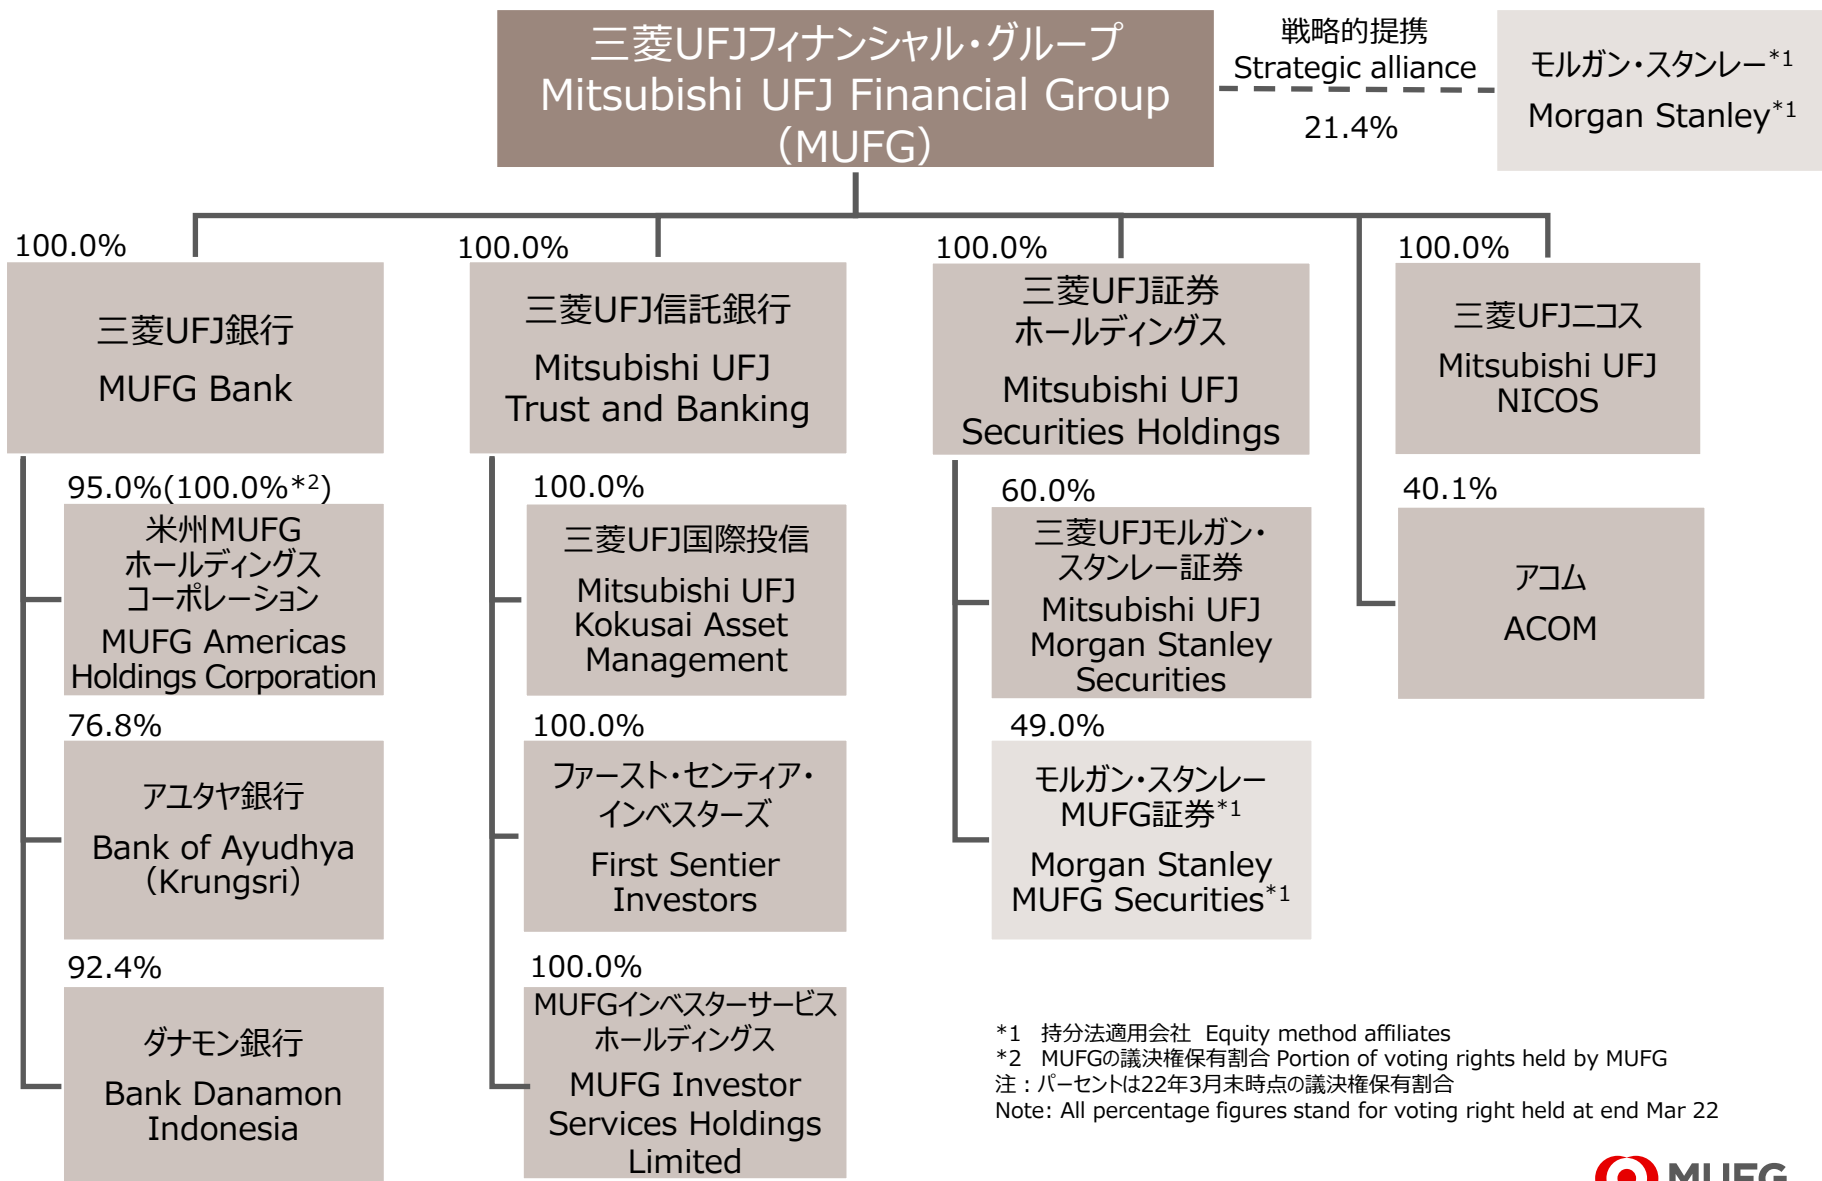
三菱UFJフィナンシャル・グループ
Mitsubishi UFJ Financial Group
(MUFG)

戦略的提携
Strategic alliance
21.4%

モルガン・スタンレー$^{*1}$
Morgan Stanley$^{*1}$

100.0%
三菱UFJ銀行
MUFG Bank

95.0%(100.0%$^{*2}$)
米州MUFG
ホールディングス
コーポレーション
MUFG Americas Holdings Corporation

76.8%
アユタヤ銀行
Bank of Ayudhya (Krungsri)

92.4%
ダナモン銀行
Bank Danamon Indonesia

100.0%
三菱UFJ信託銀行
Mitsubishi UFJ Trust and Banking

100.0%
三菱UFJ国際投信
Mitsubishi UFJ Kokusai Asset Management

100.0%
ファースト・センティア・インベスターズ
First Sentier Investors

100.0%
MUFGインベスターサービス
ホールディングス
MUFG Investor Services Holdings Limited

100.0%
三菱UFJ証券
ホールディングス
Mitsubishi UFJ Securities Holdings

60.0%
三菱UFJモルガン・
スタンレー証券
Mitsubishi UFJ Morgan Stanley Securities

49.0%
モルガン・スタンレー
MUFG証券$^{*1}$
Morgan Stanley MUFG Securities$^{*1}$

100.0%
三菱UFJニコス
Mitsubishi UFJ NICOS

40.1%
アコム
ACOM

*1 持分法適用会社 Equity method affiliates
*2 MUFGの議決権保有割合 Portion of voting rights held by MUFG
注：パーセントは22年3月末時点の議決権保有割合
Note: All percentage figures stand for voting right held at end Mar 22

MUFG